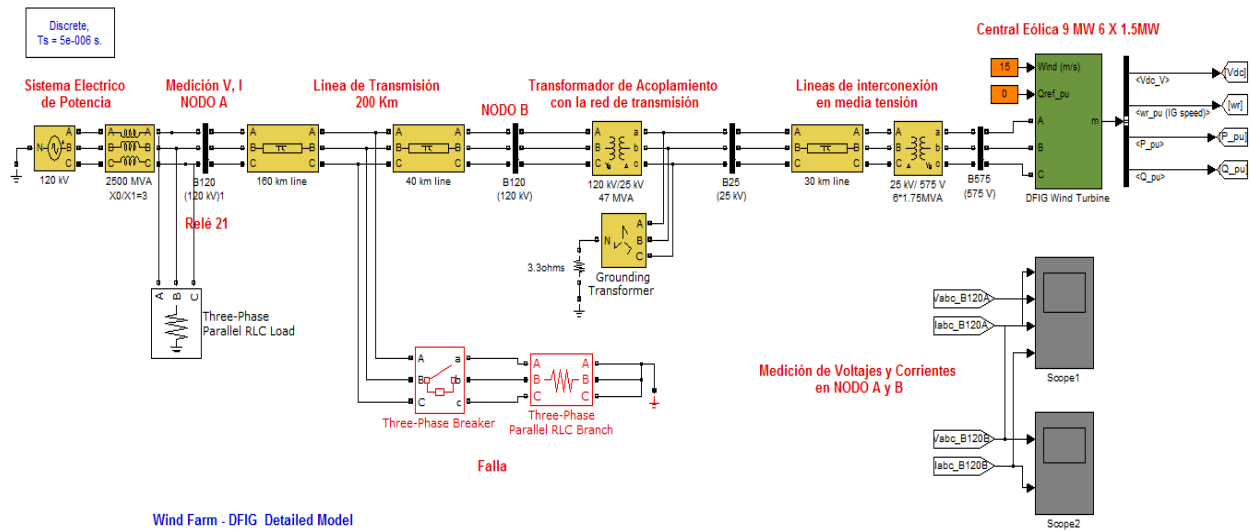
Discrete,
Ts = 5e-006 s.

Central Eólica 9 MW 6 X 1.5MW

Sistema Electrico de Potencia

Medición V, I NODO A

Linea de Transmisión 200 Km

NODO B

Transformador de Acoplamiento con la red de transmisión

Lineas de interconexión en media tensión

15
Wind (m/s)
0
Qref_pu
A
B
C
m
DFIG Wind Turbine

<Vdc_V>
Vdc
<wr_pu (IG speed)>
wr
<P_pu>
P_pu
<Q_pu>
Q_pu

N
A
B
C
120 kV

A
B
C
a
b
c
2500 MVA
X0/X1=3

B120
(120 kV)1

A
B
C
A
B
C
160 km line

A
B
C
A
B
C
40 km line

B120
(120 kV)

A
B
C
a
b
c
120 kV/25 kV
47 MVA

B25
(25 kV)

A
B
C
A
B
C
30 km line

A
B
C
a
b
c
25 kV/ 575 V
6*1.75MVA

B575
(575 V)

Relé 21

N
A
B
C
3.3ohms
Grounding Transformer

A
B
C
Three-Phase Parallel RLC Load

A
B
C
a
b
c
Three-Phase Breaker

A
B
C
Three-Phase Parallel RLC Branch

Falla

Vabc_B120A
Iabc_B120A
Scope1

Medición de Voltajes y Corrientes en NODO A y B

Vabc_B120B
Iabc_B120B
Scope2

Wind Farm - DFIG Detailed Model